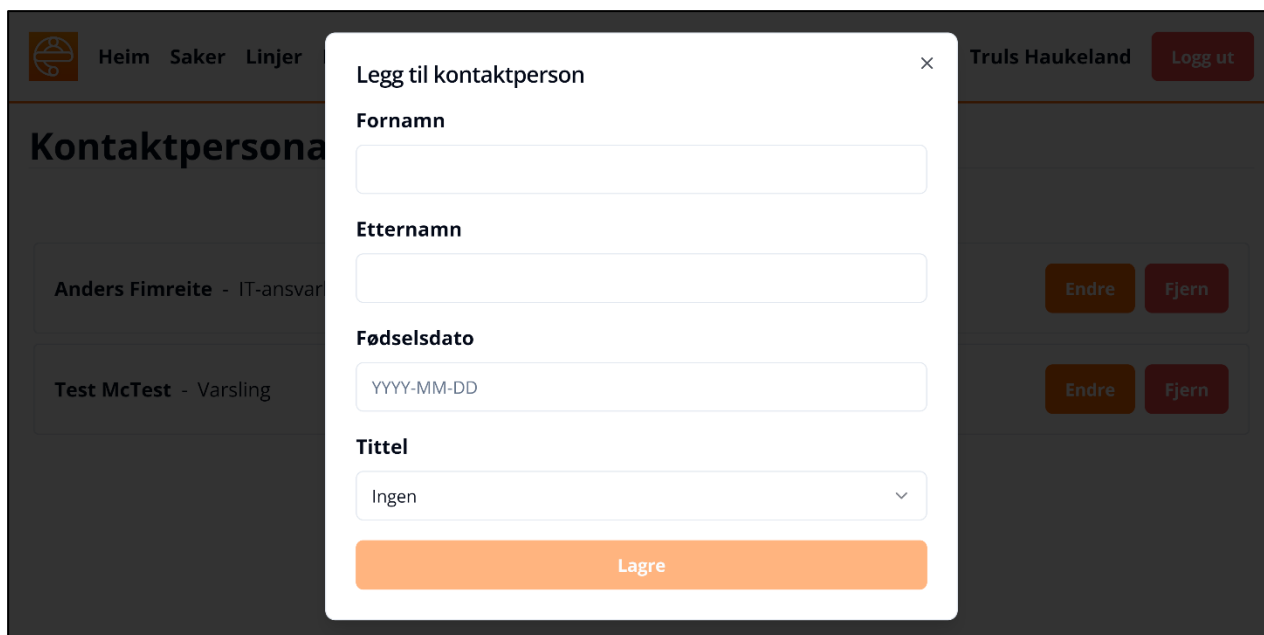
Heim Saker Linjer

Truls Haukeland Logg ut

Kontaktpersona

Anders Fimreite - IT-ansvar

Endre Fjern

Test McTest - Varsling

Endre Fjern

Legg til kontaktperson

×

Fornamn

Etternamn

Fødselsdato

YYYY-MM-DD

Tittel

Ingen

Lagre